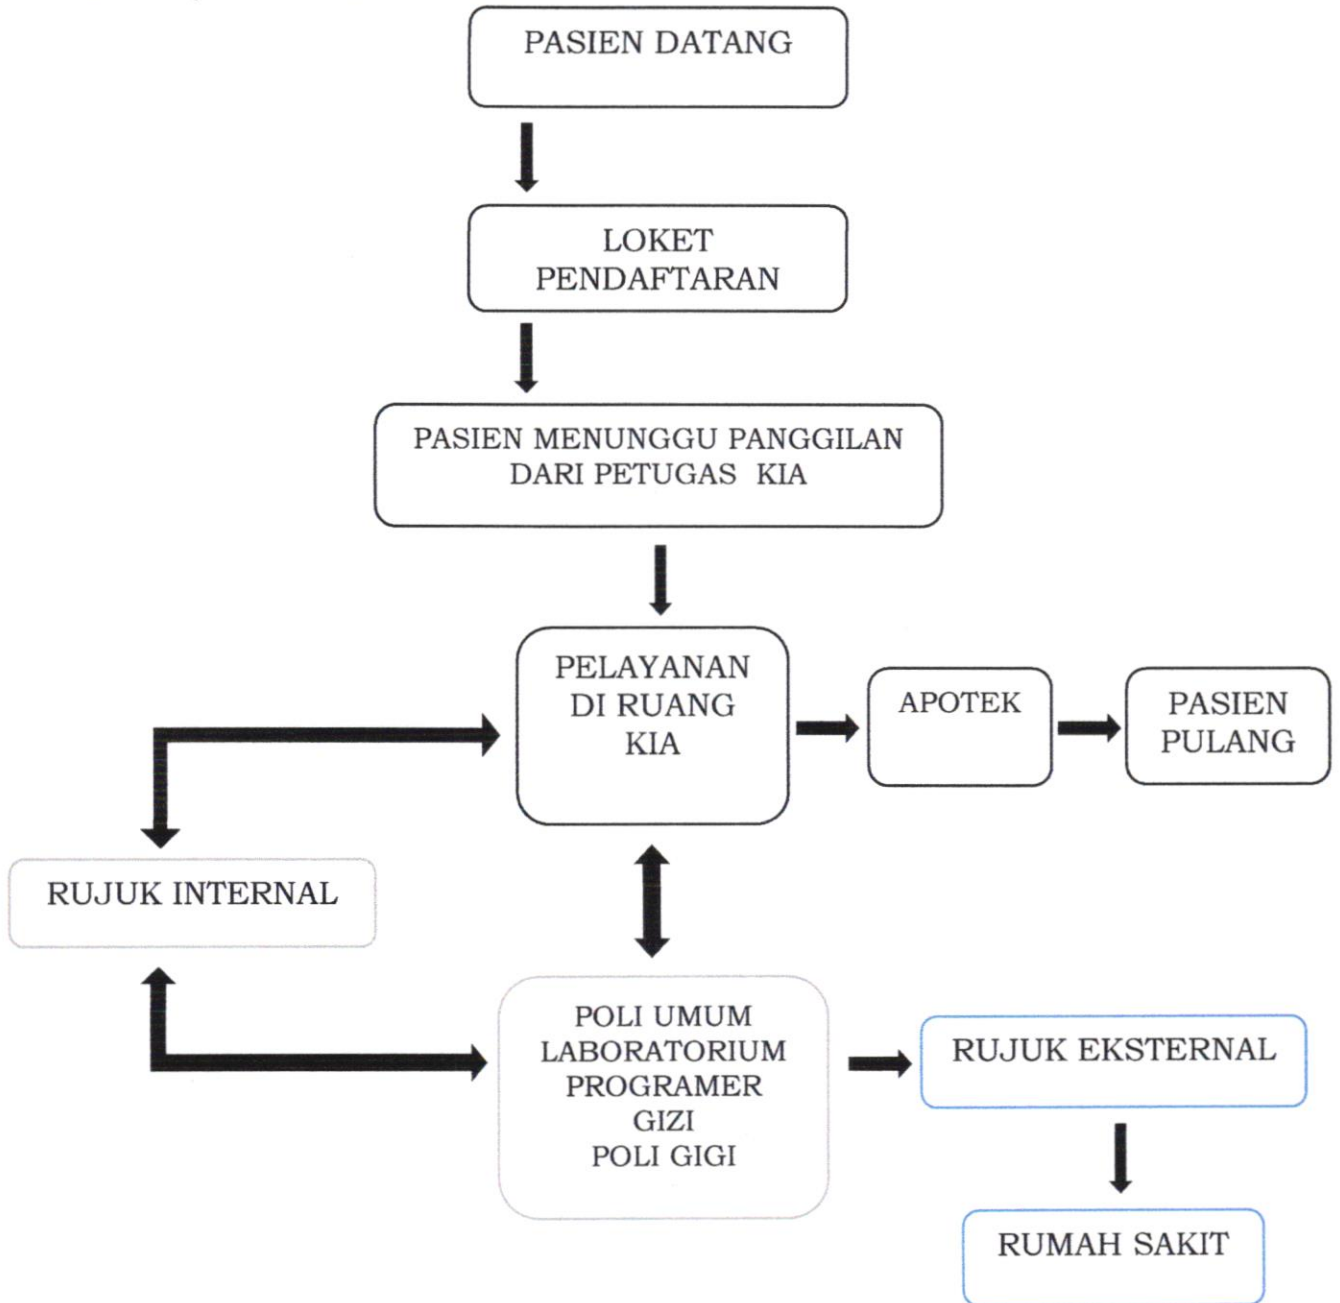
PASIEN DATANG

LOKET PENDAFTARAN

PASIEN MENUNGGU PANGGILAN DARI PETUGAS KIA

PELAYANAN DI RUANG KIA

APOTEK

PASIEN PULANG

RUJUK INTERNAL

POLI UMUM
LABORATORIUM
PROGRAMER
GIZI
POLI GIGI

RUJUK EKSTERNAL

RUMAH SAKIT